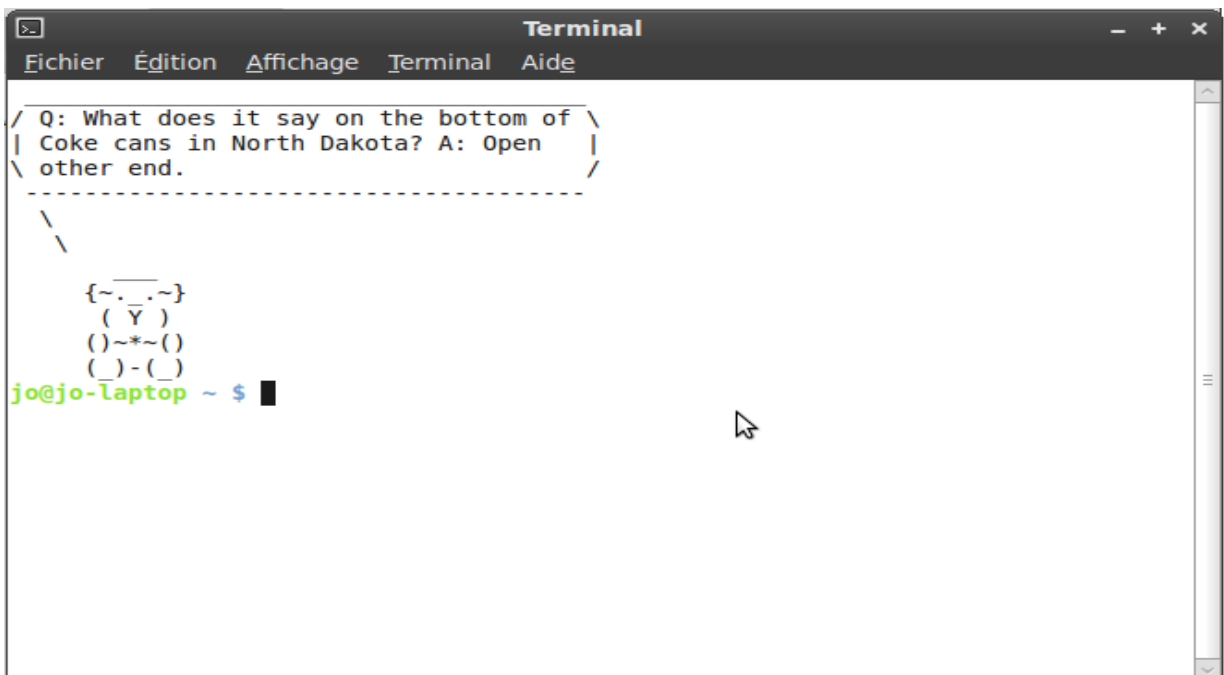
Terminal

Fichier Édition Affichage Terminal Aide

 ______________________________________
/ Q: What does it say on the bottom of \
| Coke cans in North Dakota? A: Open   |
\ other end.                           /
 --------------------------------------
  \
   \
       ___
     {~._.~}
      ( Y )
     ()~*~()
     (_)-(_)
jo@jo-laptop ~ $